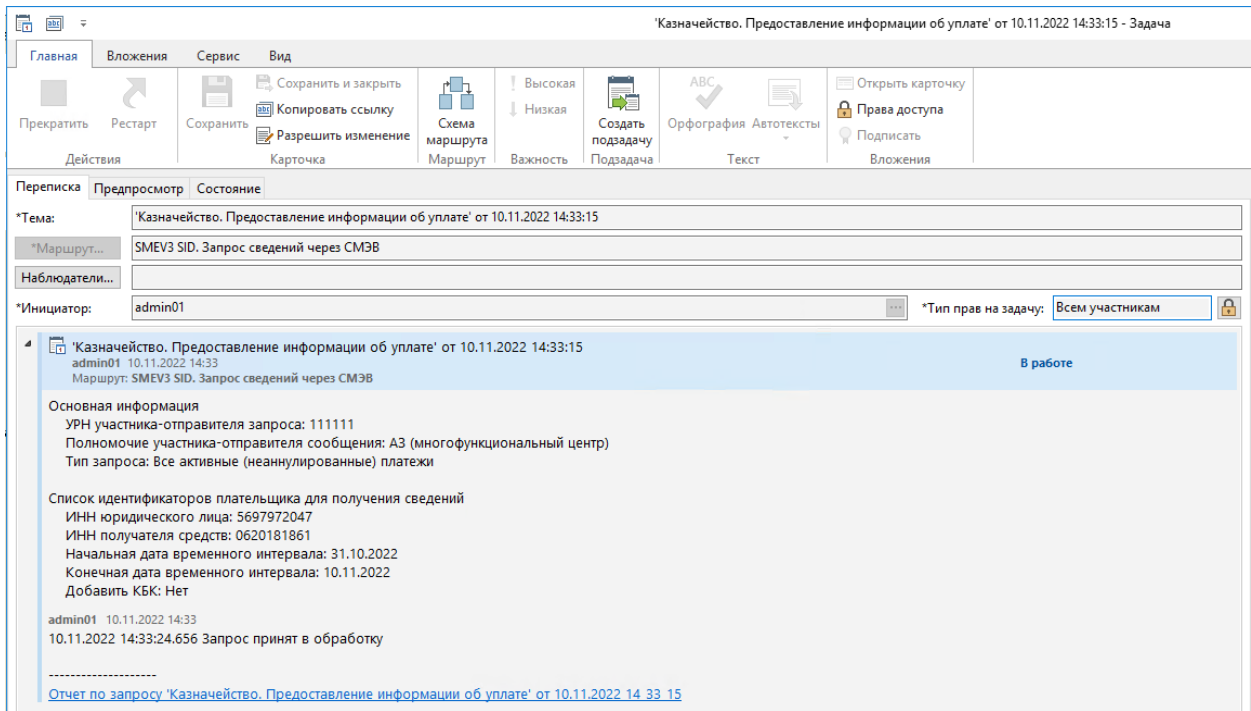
'Казначейство. Предоставление информации об уплате' от 10.11.2022 14:33:15 - Задача

Главная Вложения Сервис Вид

Прекратить Рестарт
Действия

Сохранить Сохранить и закрыть Копировать ссылку Разрешить изменение
Карточка

Схема маршрута
Маршрут

Высокая Низкая
Важность

Создать подзадачу
Подзадача

Орфография Автотексты
Текст

Открыть карточку Права доступа Подписать
Вложения

Переписка Предпросмотр Состояние

*Тема: 'Казначейство. Предоставление информации об уплате' от 10.11.2022 14:33:15

*Маршрут... SMEV3 SID. Запрос сведений через СМЭВ

Наблюдатели...

*Инициатор: admin01

*Тип прав на задачу: Всем участникам

'Казначейство. Предоставление информации об уплате' от 10.11.2022 14:33:15
admin01 10.11.2022 14:33
Маршрут: SMEV3 SID. Запрос сведений через СМЭВ
В работе

Основная информация
УРН участника-отправителя запроса: 111111
Полномочие участника-отправителя сообщения: А3 (многофункциональный центр)
Тип запроса: Все активные (неаннулированные) платежи

Список идентификаторов плательщика для получения сведений
ИНН юридического лица: 5697972047
ИНН получателя средств: 0620181861
Начальная дата временного интервала: 31.10.2022
Конечная дата временного интервала: 10.11.2022
Добавить КБК: Нет

admin01 10.11.2022 14:33
10.11.2022 14:33:24.656 Запрос принят в обработку

--------------------
Отчет по запросу 'Казначейство. Предоставление информации об уплате' от 10.11.2022 14 33 15